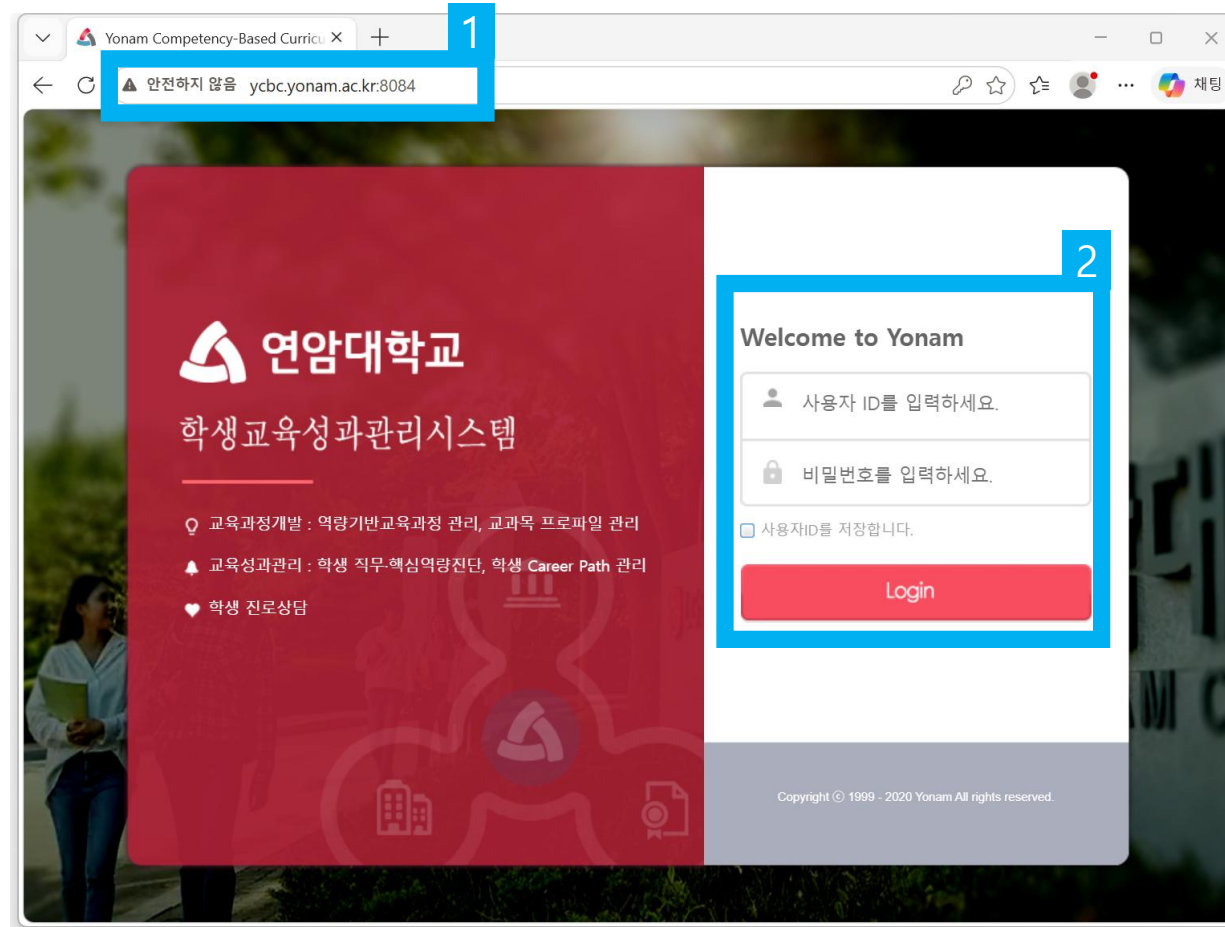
Yonam Competency-Based Curricu

1

안전하지 않음 ycbc.yonam.ac.kr:8084

채팅

연암대학교

학생교육성과관리시스템

교육과정개발 : 역량기반교육과정 관리, 교과목 프로파일 관리

교육성과관리 : 학생 직무·핵심역량진단, 학생 Career Path 관리

학생 진로상담

2

Welcome to Yonam

사용자 ID를 입력하세요.

비밀번호를 입력하세요.

사용자ID를 저장합니다.

Login

Copyright ⓒ 1999 - 2020 Yonam All rights reserved.